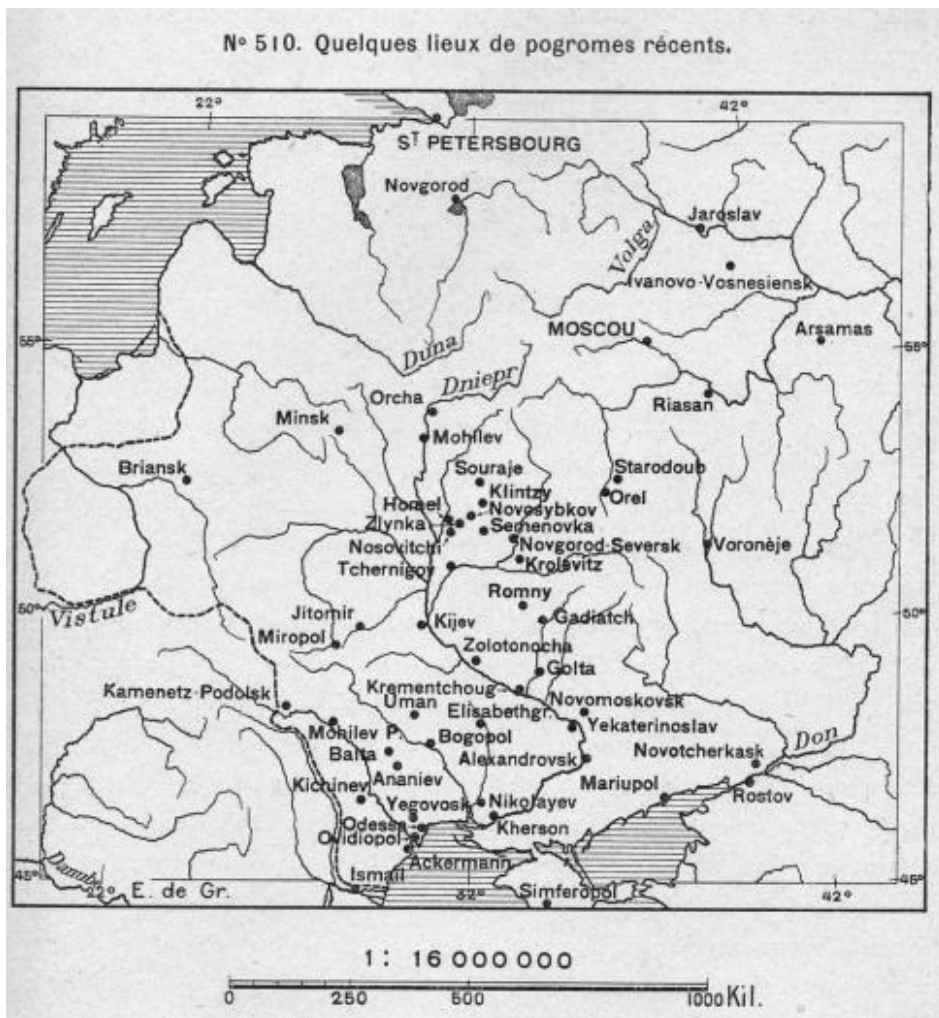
Nº 510. Quelques lieux de pogromes récents.

22°
42°
ST PETERSBOURG
Novgorod
Jaroslav
Volga
Ivanovo-Vosnesiensk
MOSCOU
Arsamas
56°
56°
Duna
Dniepr
Riasan
Orcha
Minsk
Mohilev
Briansk
Souraje
Starodoub
Klintzy
Orel
Homel
Novosybkov
Zlynka
Semenovka
Nosovitchi
Novgorod-Seversk
Voronèje
Krolevitz
Tchernigov
Romny
50°
50°
Vistule
Jitomir
Kijev
Gadiatch
Miropol
Zolotonocha
Golta
Kamenetz-Podolsk
Krementchoug
Novomoskovsk
Uman
Elisabethgr.
Yekaterinoslav
Mohilev P.
Bogopol
Balta
Don
Alexandrovsk
Novotcherkask
Ananiev
Kichinev
Mariupol
Rostov
Yegovosk
Nikolayev
Odessa
Kherson
Ovidiopol
Danube
Ackermann
46°
46°
22°
E. de Gr.
Ismail
32°
Simferopol
42°

1: 16 000 000

0 250 500 1000 Kil.